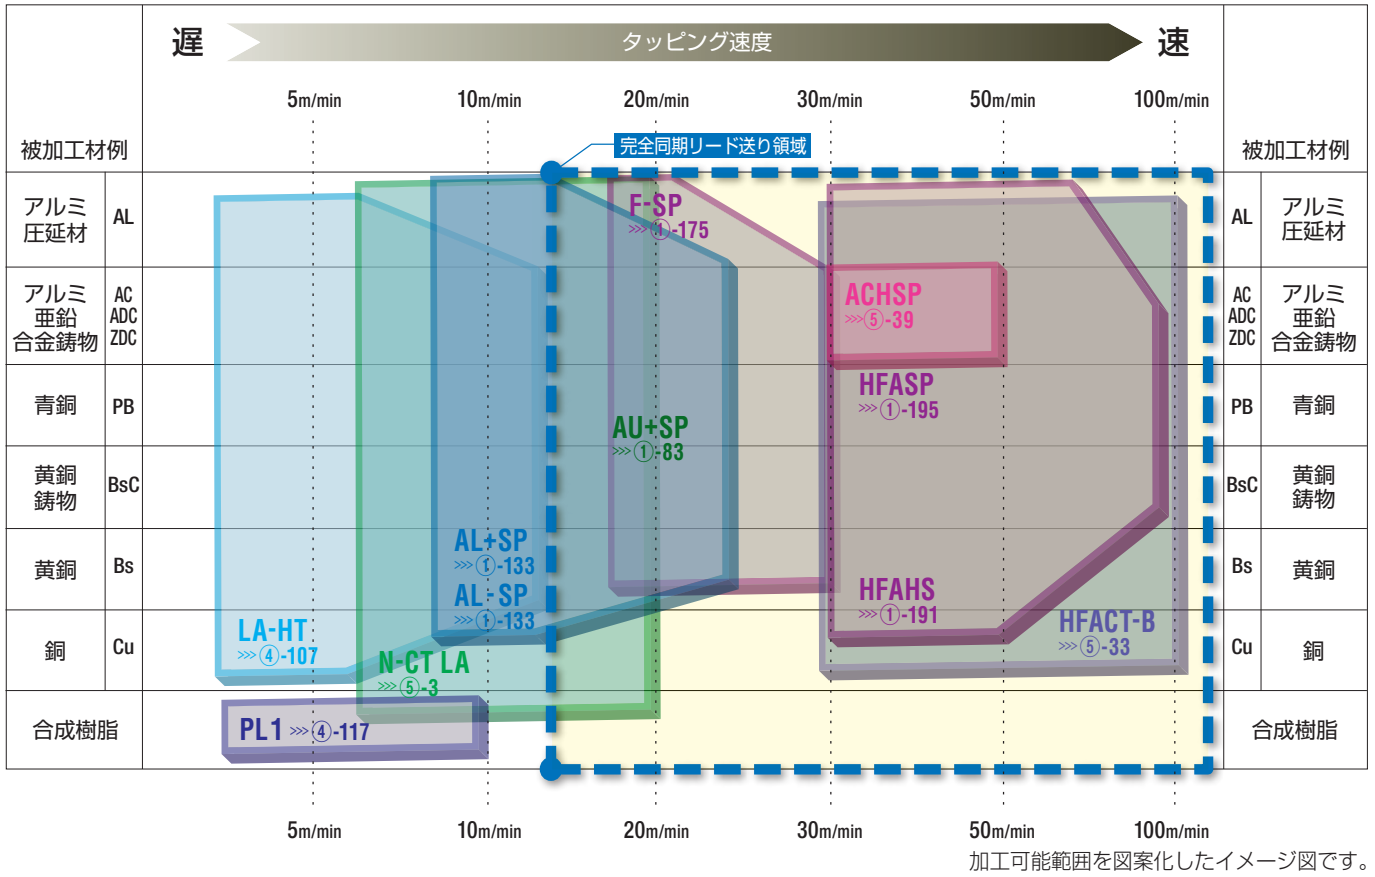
遅 タッピング速度 速

5m/min 10m/min 20m/min 30m/min 50m/min 100m/min

被加工材例

完全同期リード送り領域

| 被加工材例 | | | | 被加工材例 |
|---|---|---|---|---|
| アルミ圧延材 | AL | | AL | アルミ圧延材 |
| アルミ亜鉛合金鋳物 | AC ADC ZDC | | AC ADC ZDC | アルミ亜鉛合金鋳物 |
| 青銅 | PB | | PB | 青銅 |
| 黄銅鋳物 | BsC | | BsC | 黄銅鋳物 |
| 黄銅 | Bs | | Bs | 黄銅 |
| 銅 | Cu | | Cu | 銅 |
| 合成樹脂 | | | | 合成樹脂 |

F-SP »①-175

ACHSP »⑤-39

HFASP »①-195

AU+SP »①-83

AL+SP »①-133

AL-SP »①-133

HFAHS »①-191

HFACT-B »⑤-33

LA-HT »④-107

N-CT LA »⑤-3

PL1 »④-117

5m/min 10m/min 20m/min 30m/min 50m/min 100m/min

加工可能範囲を図案化したイメージ図です。